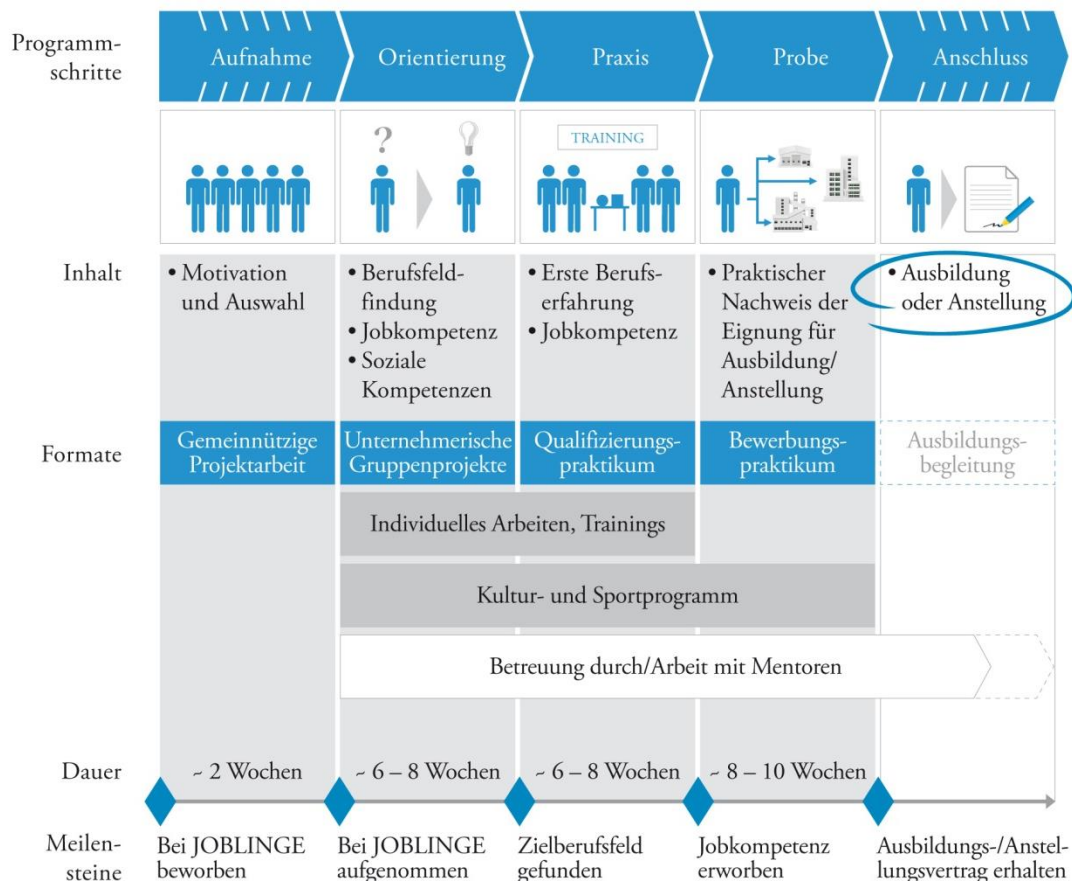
Programmschritte

Aufnahme

Orientierung

Praxis

Probe

Anschluss

?

TRAINING

Inhalt

• Motivation und Auswahl

• Berufsfeldfindung
• Jobkompetenz
• Soziale Kompetenzen

• Erste Berufserfahrung
• Jobkompetenz

• Praktischer Nachweis der Eignung für Ausbildung/ Anstellung

• Ausbildung oder Anstellung

Formate

Gemeinnützige Projektarbeit

Unternehmerische Gruppenprojekte

Qualifizierungspraktikum

Bewerbungspraktikum

Ausbildungsbegleitung

Individuelles Arbeiten, Trainings

Kultur- und Sportprogramm

Betreuung durch/Arbeit mit Mentoren

Dauer

~ 2 Wochen

~ 6 – 8 Wochen

~ 6 – 8 Wochen

~ 8 – 10 Wochen

Meilensteine

Bei JOBLINGE beworben

Bei JOBLINGE aufgenommen

Zielberufsfeld gefunden

Jobkompetenz erworben

Ausbildungs-/Anstellungsvertrag erhalten